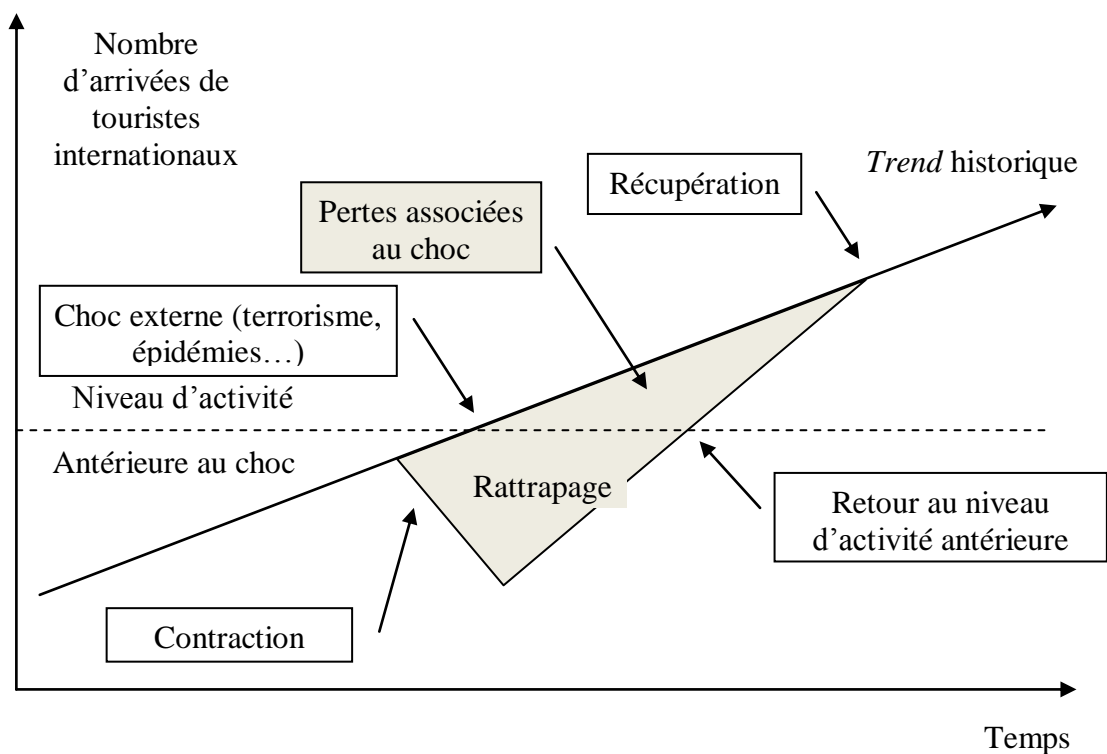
Nombre d'arrivées de touristes internationaux

*Trend* historique

Récupération

Pertes associées au choc

Choc externe (terrorisme, épidémies…)

Niveau d'activité

Antérieure au choc

Rattrapage

Retour au niveau d'activité antérieure

Contraction

Temps